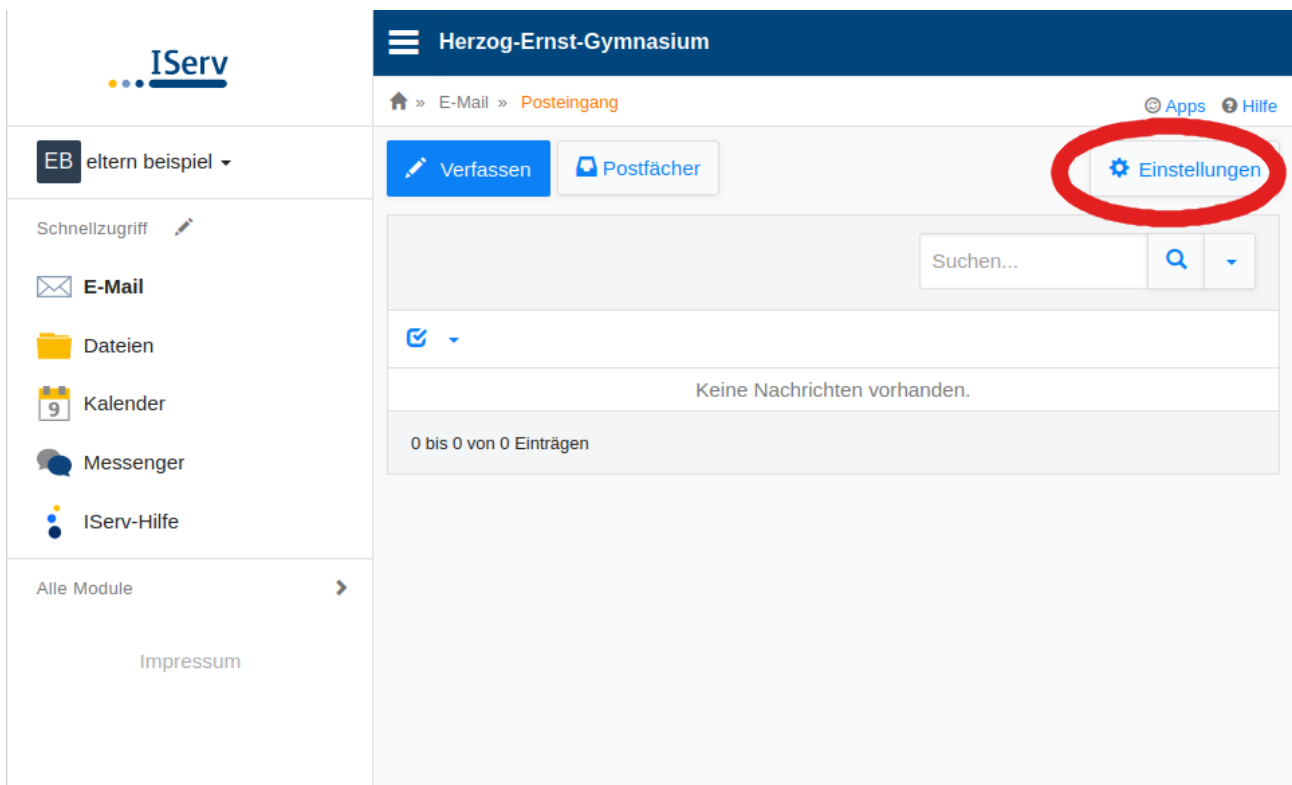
IServ

Herzog-Ernst-Gymnasium

» E-Mail » Posteingang

Apps Hilfe

EB eltern beispiel

Schnellzugriff

E-Mail

Dateien

9 Kalender

Messenger

IServ-Hilfe

Alle Module

Impressum

Verfassen

Postfächer

Einstellungen

Suchen...

Keine Nachrichten vorhanden.

0 bis 0 von 0 Einträgen